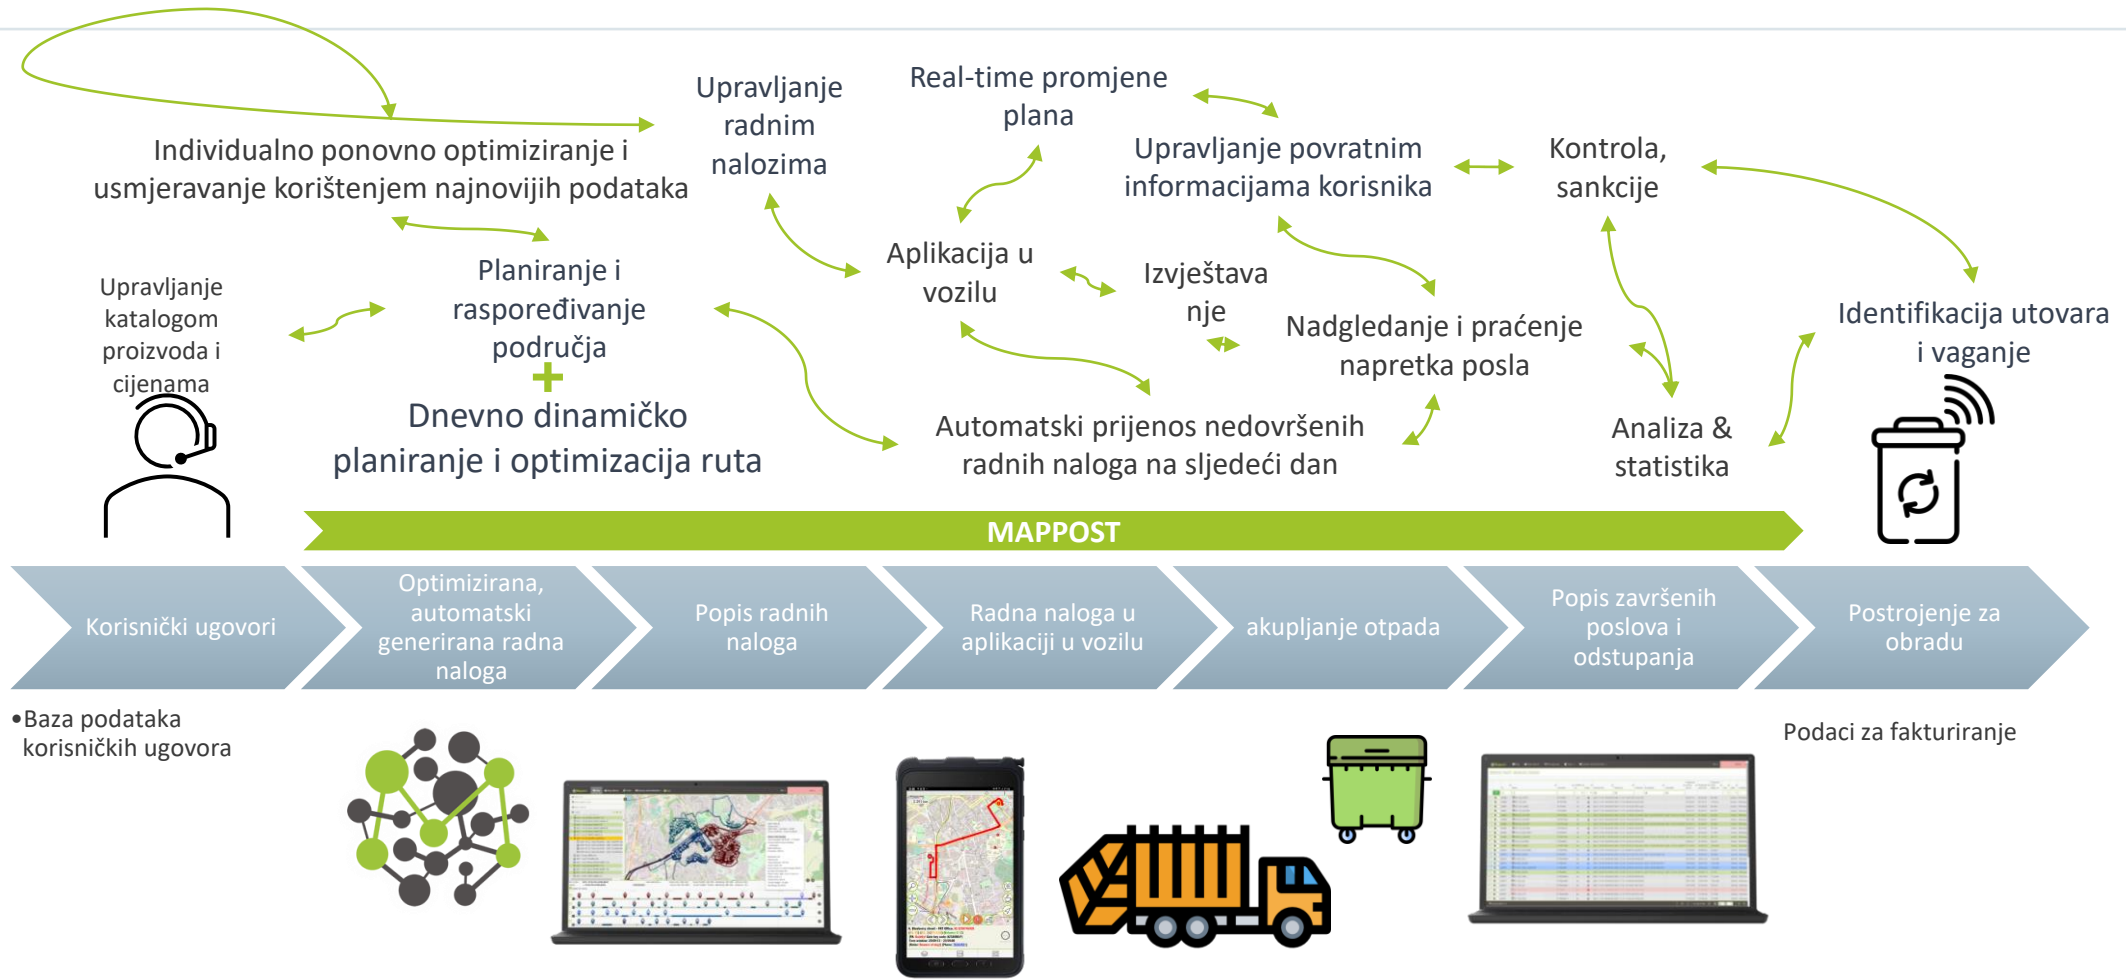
Individualno ponovno optimiziranje i usmjeravanje korištenjem najnovijih podataka

Upravljanje radnim nalozima

Real-time promjene plana

Upravljanje povratnim informacijama korisnika

Kontrola, sankcije

Upravljanje katalogom proizvoda i cijenama

Planiranje i raspoređivanje područja

+

Dnevno dinamičko planiranje i optimizacija ruta

Aplikacija u vozilu

Izvještavanje

Nadgledanje i praćenje napretka posla

Identifikacija utovara i vaganje

Automatski prijenos nedovršenih radnih naloga na sljedeći dan

Analiza & statistika

MAPPOST

Korisnički ugovori

Optimizirana, automatski generirana radna naloga

Popis radnih naloga

Radna naloga u aplikaciji u vozilu

akupljanje otpada

Popis završenih poslova i odstupanja

Postrojenje za obradu

•Baza podataka korisničkih ugovora

Podaci za fakturiranje